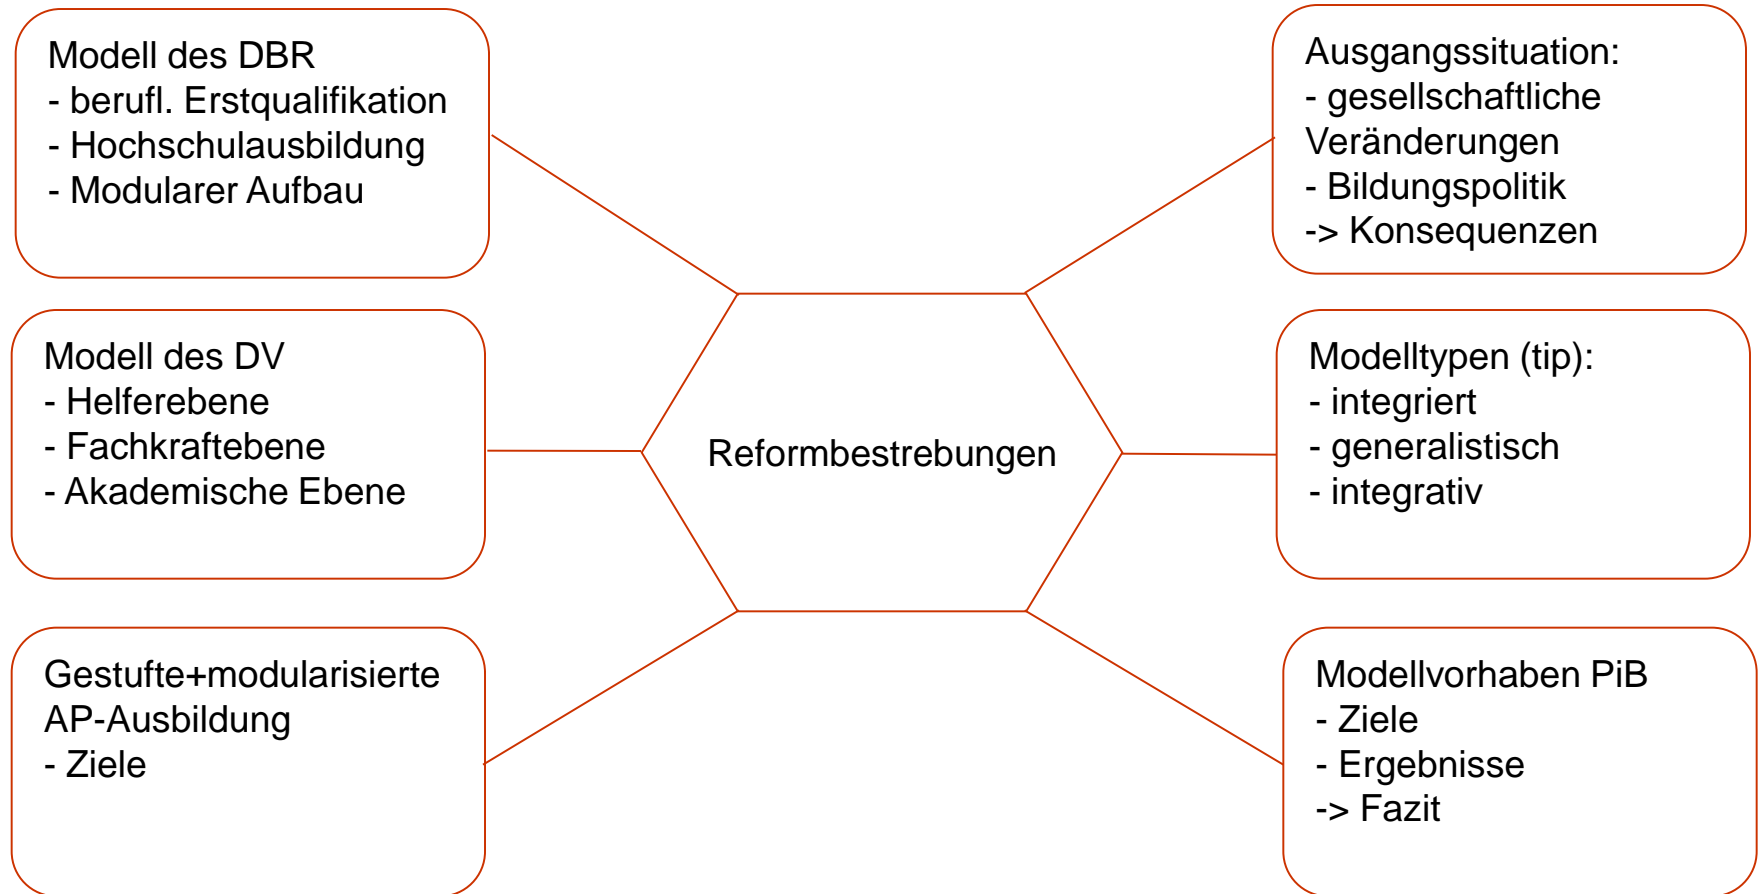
Modell des DBR
- berufl. Erstqualifikation
- Hochschulausbildung
- Modularer Aufbau

Ausgangssituation:
- gesellschaftliche Veränderungen
- Bildungspolitik
-> Konsequenzen

Modell des DV
- Helferebene
- Fachkraftebene
- Akademische Ebene

Reformbestrebungen

Modelltypen (tip):
- integriert
- generalistisch
- integrativ

Gestufte+modularisierte AP-Ausbildung
- Ziele

Modellvorhaben PiB
- Ziele
- Ergebnisse
-> Fazit